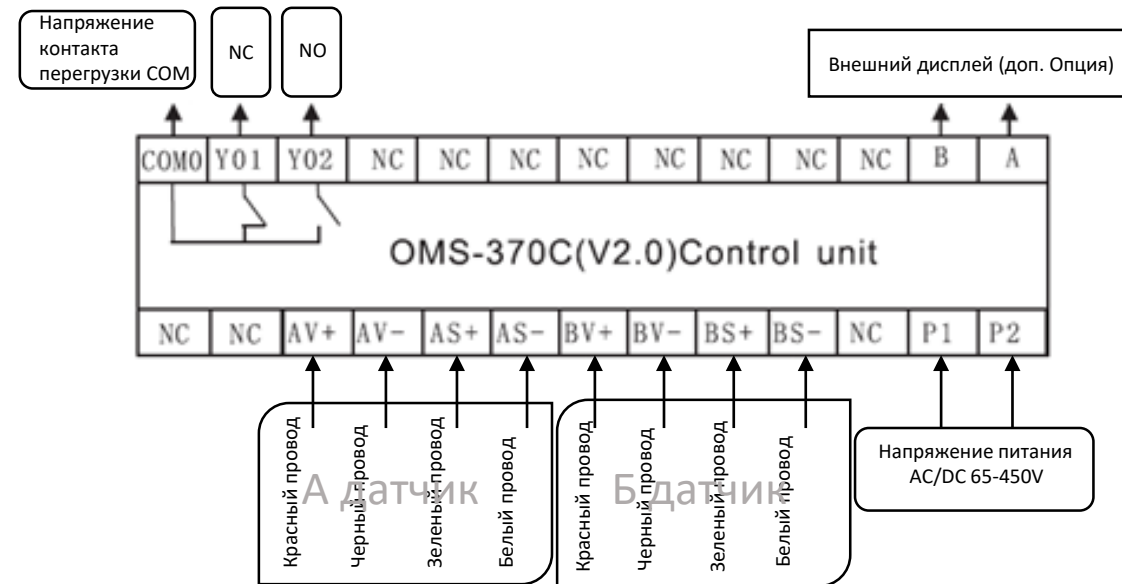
Напряжение контакта перегрузки COM

NC

NO

Внешний дисплей (доп. Опция)

| COM0 | Y01 | Y02 | NC | NC | NC | NC | NC | NC | NC | NC | B | A |
|---|---|---|---|---|---|---|---|---|---|---|---|---|

OMS-370C(V2.0)Control unit

| NC | NC | AV+ | AV- | AS+ | AS- | BV+ | BV- | BS+ | BS- | NC | P1 | P2 |
|---|---|---|---|---|---|---|---|---|---|---|---|---|

Красный провод
Черный провод
Зеленый провод
Белый провод
А датчик

Красный провод
Черный провод
Зеленый провод
Белый провод
Б датчик

Напряжение питания AC/DC 65-450V